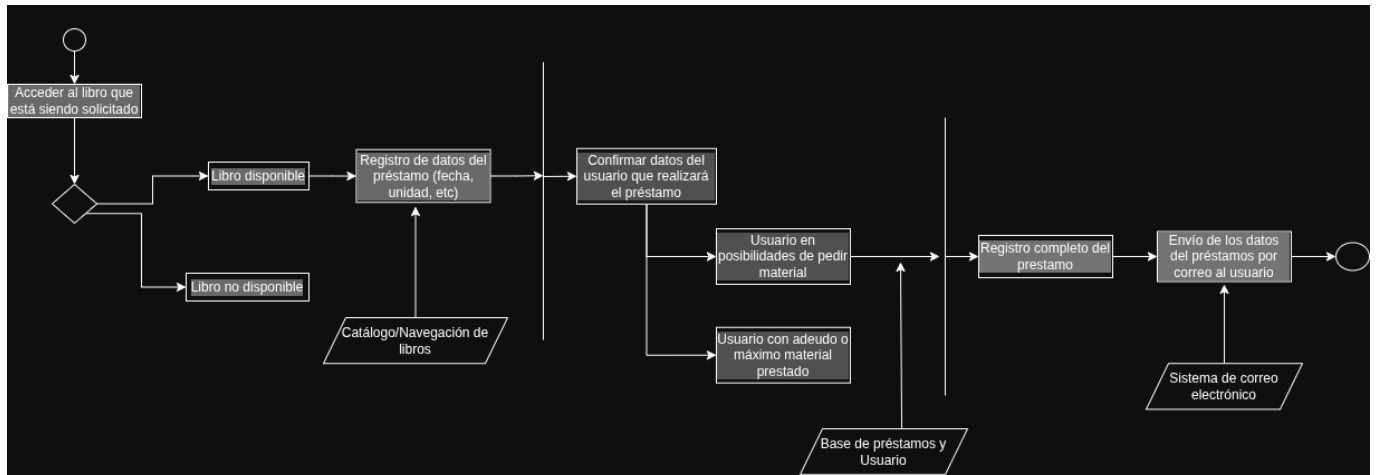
Acceder al libro que está siendo solicitado

Libro disponible

Libro no disponible

Registro de datos del préstamo (fecha, unidad, etc)

Catálogo/Navegación de libros

Confirmar datos del usuario que realizará el préstamo

Usuario en posibilidades de pedir material

Usuario con adeudo o máximo material prestado

Base de préstamos y Usuario

Registro completo del prestamo

Envío de los datos del préstamos por correo al usuario

Sistema de correo electrónico